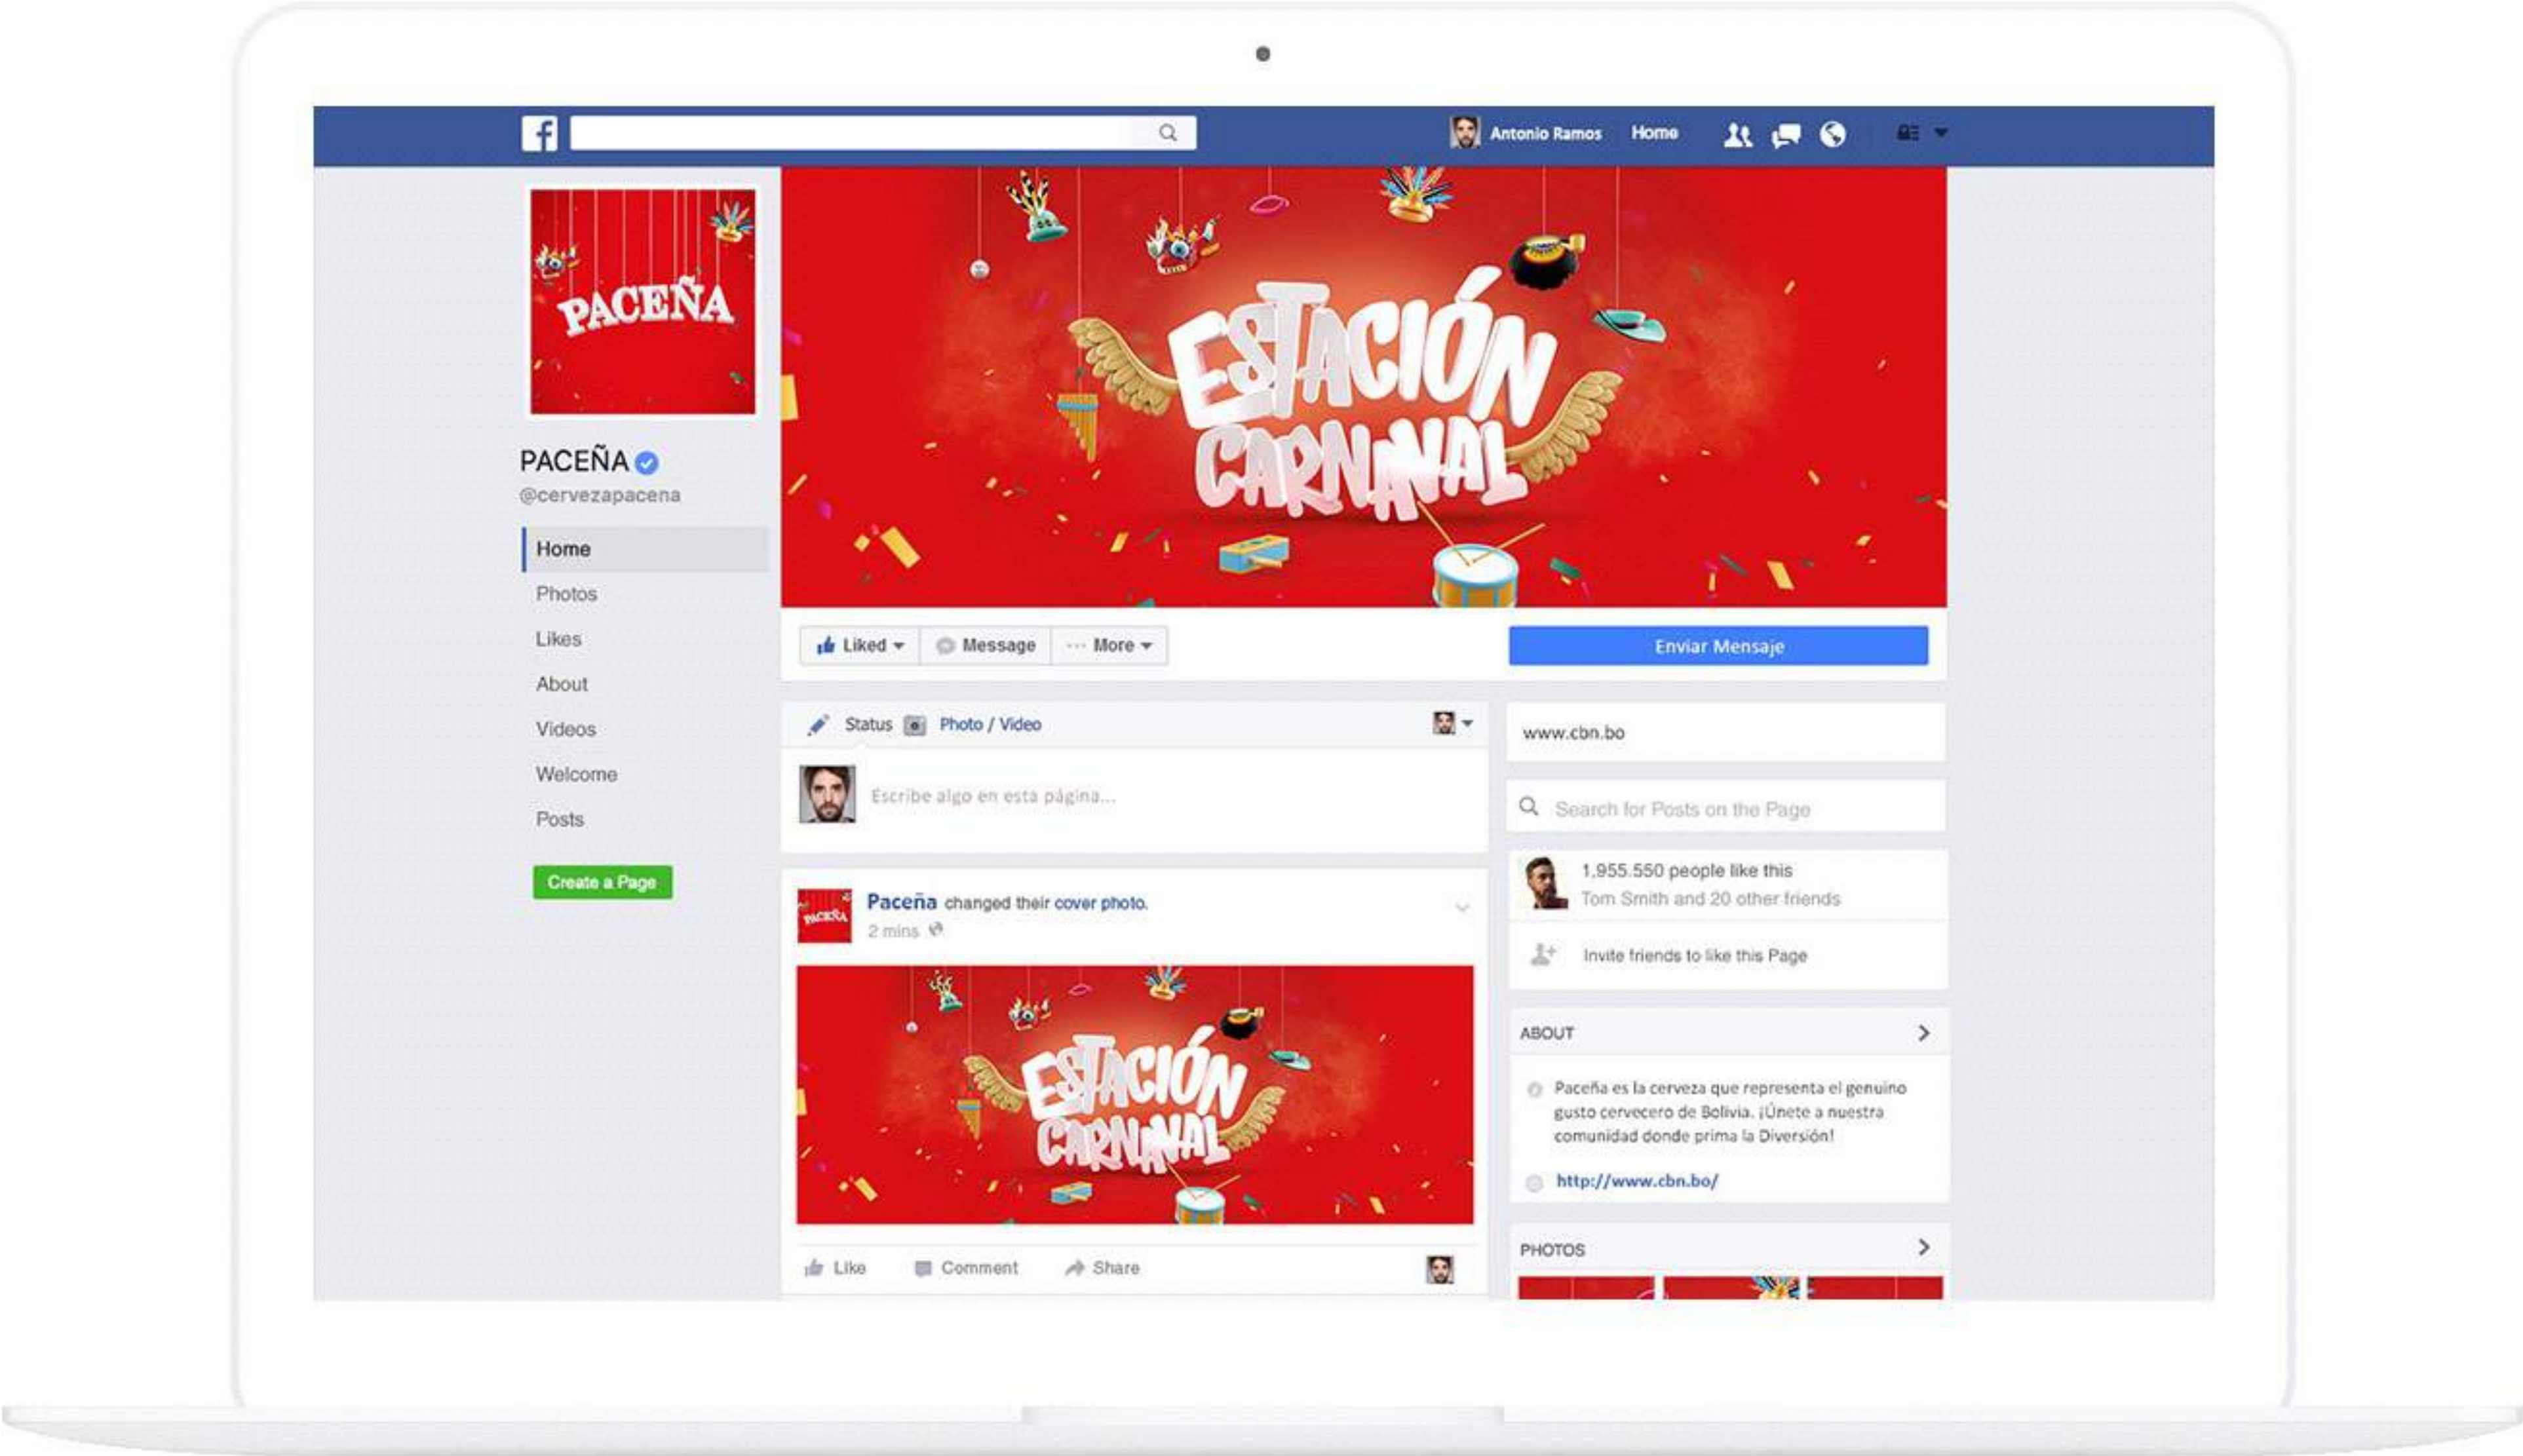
f

Antonio Ramos Home

PACEÑA

ESTACIÓN CARNAVAL

PACEÑA
@cervezapacena

Home
Photos
Likes
About
Videos
Welcome
Posts

Create a Page

Liked ▾ Message ··· More ▾

Enviar Mensaje

Status Photo / Video

Escribe algo en esta página...

Paceña changed their cover photo.
2 mins

ESTACIÓN CARNAVAL

Like Comment Share

www.cbn.bo

Search for Posts on the Page

1.955.550 people like this
Tom Smith and 20 other friends

Invite friends to like this Page

ABOUT

Paceña es la cerveza que representa el genuino gusto cervecero de Bolivia. ¡Únete a nuestra comunidad donde prima la Diversión!

http://www.cbn.bo/

PHOTOS